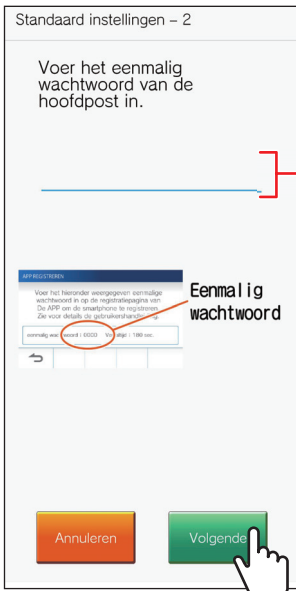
Standaard instellingen – 2

Voer het eenmalig wachtwoord van de hoofdpost in.

APP REGISTREREN

Voer het hieronder weergegeven eenmalige wachtwoord in op de registratiepagina van De APP om de smartphone te registreren. Zie voor details de gebruikershandleiding.

eenmalig wachtwoord : 0000 Vervaltijd : 180 sec.

Eenmalig wachtwoord

Annuleren

Volgende